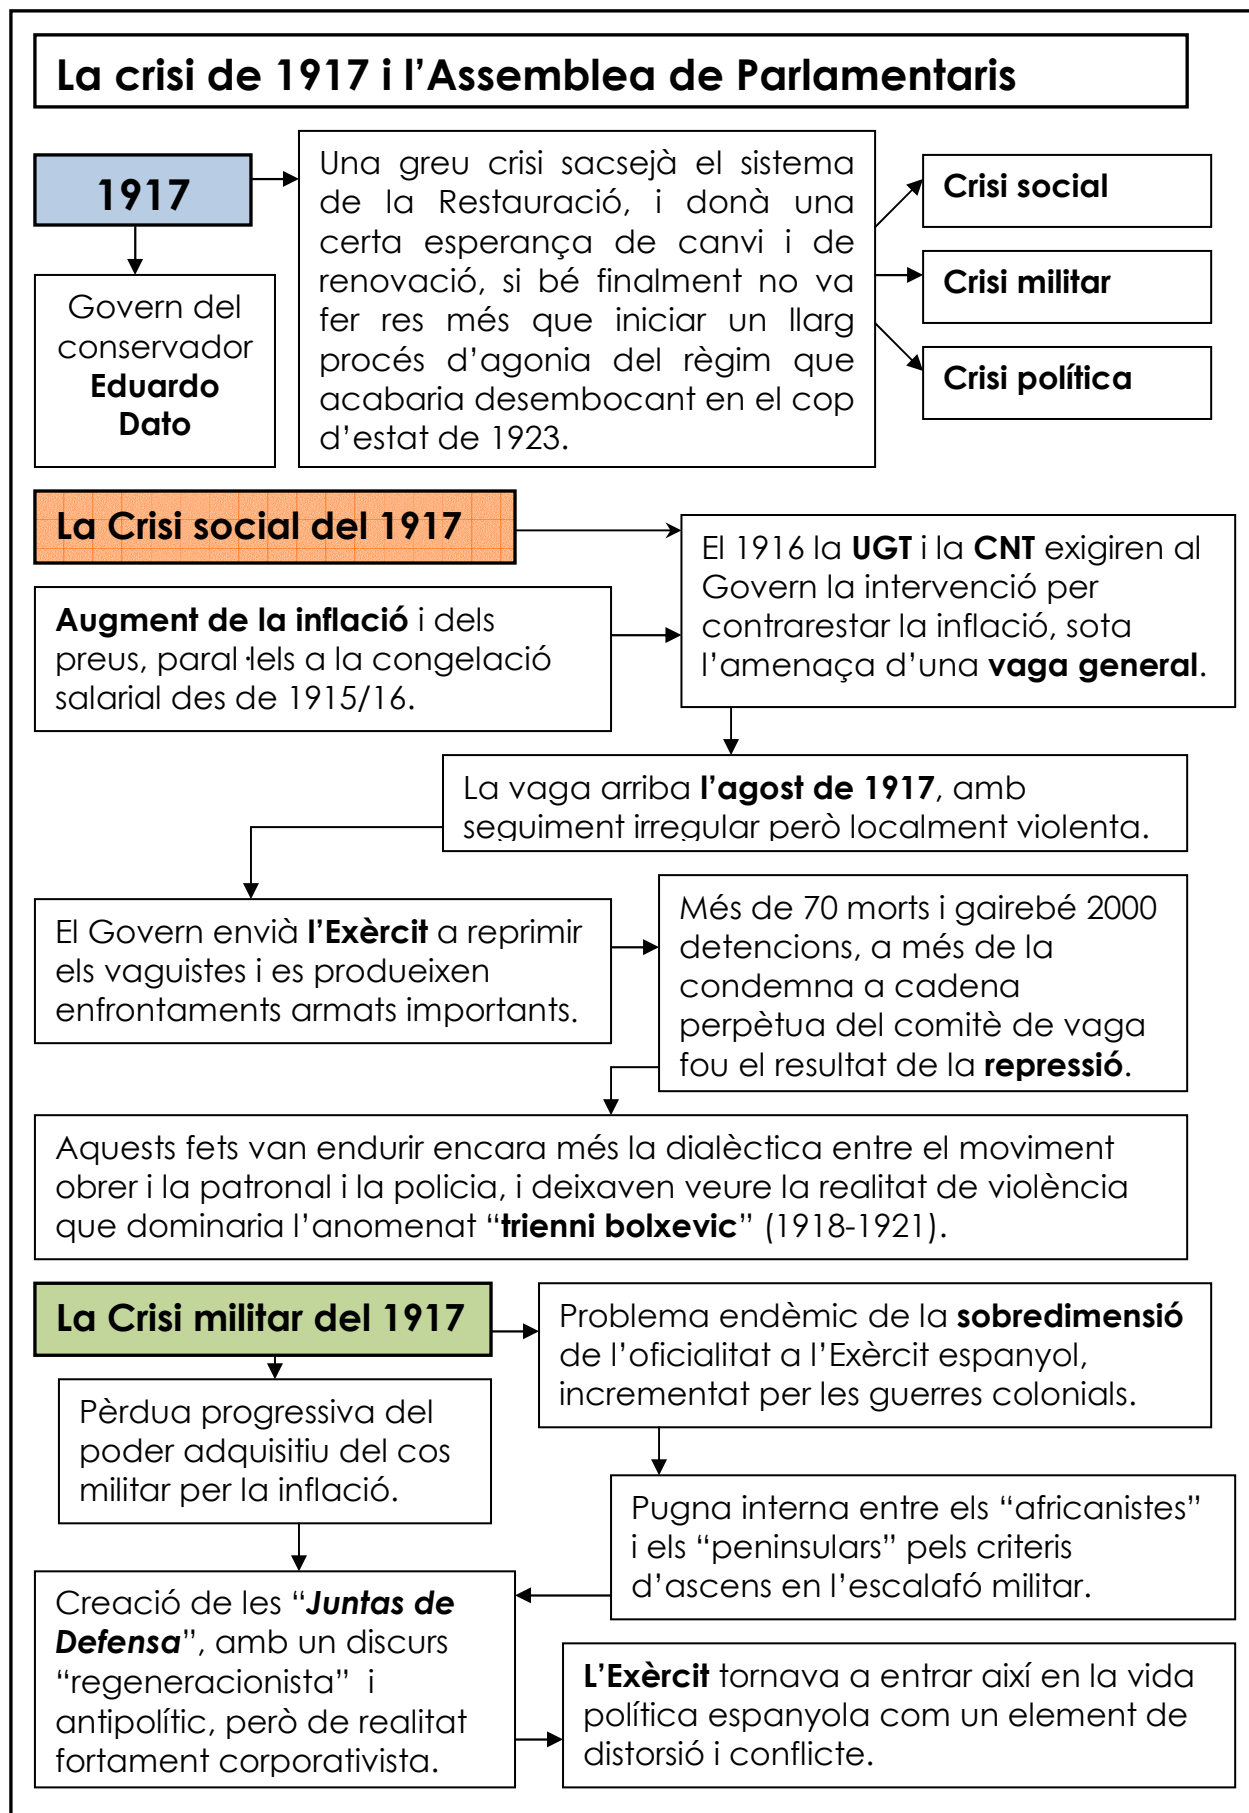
La crisi de 1917 i l'Assemblea de Parlamentaris

1917

Govern del conservador Eduardo Dato

Una greu crisi sacsejà el sistema de la Restauració, i donà una certa esperança de canvi i de renovació, si bé finalment no va fer res més que iniciar un llarg procés d'agonia del règim que acabaria desembocant en el cop d'estat de 1923.

Crisi social

Crisi militar

Crisi política

La Crisi social del 1917

El 1916 la UGT i la CNT exigiren al Govern la intervenció per contrarestar la inflació, sota l'amenaça d'una vaga general.

Augment de la inflació i dels preus, paral·lels a la congelació salarial des de 1915/16.

La vaga arriba l'agost de 1917, amb seguiment irregular però localment violenta.

El Govern envià l'Exèrcit a reprimir els vaguistes i es produeixen enfrontaments armats importants.

Més de 70 morts i gairebé 2000 detencions, a més de la condemna a cadena perpètua del comitè de vaga fou el resultat de la repressió.

Aquests fets van endurir encara més la dialèctica entre el moviment obrer i la patronal i la policia, i deixaven veure la realitat de violència que dominaria l'anomenat "trienni bolxevic" (1918-1921).

La Crisi militar del 1917

Problema endèmic de la sobredimensió de l'oficialitat a l'Exèrcit espanyol, incrementat per les guerres colonials.

Pèrdua progressiva del poder adquisitiu del cos militar per la inflació.

Pugna interna entre els "africanistes" i els "peninsulars" pels criteris d'ascens en l'escalafó militar.

Creació de les "Juntas de Defensa", amb un discurs "regeneracionista" i antipolític, però de realitat fortament corporativista.

L'Exèrcit tornava a entrar així en la vida política espanyola com un element de distorsió i conflicte.